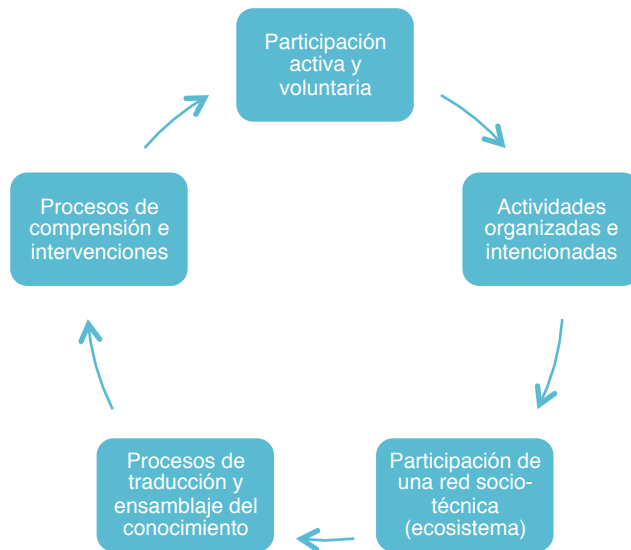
Participación activa y voluntaria

Actividades organizadas e intencionadas

Participación de una red socio-técnica (ecosistema)

Procesos de traducción y ensamblaje del conocimiento

Procesos de comprensión e intervenciones